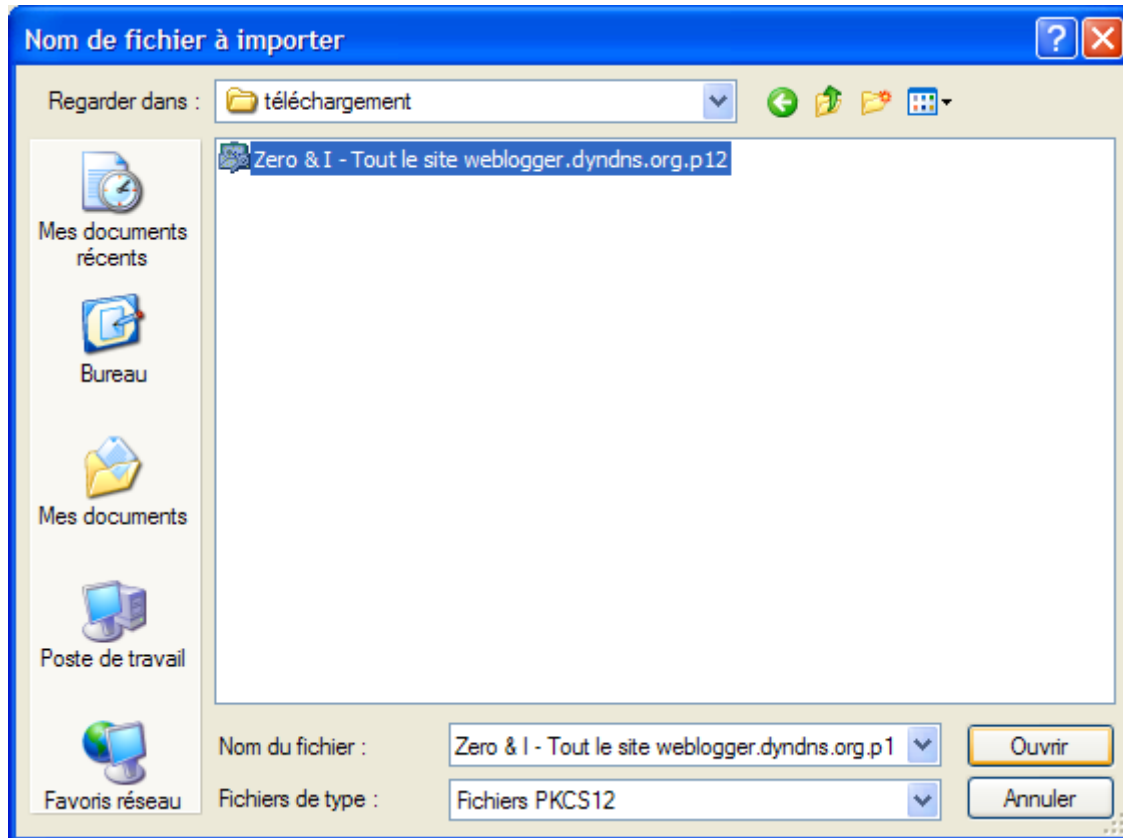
Nom de fichier à importer

Regarder dans : téléchargement

Mes documents récents

Bureau

Mes documents

Poste de travail

Favoris réseau

Zero & I - Tout le site weblogger.dyndns.org.p12

Nom du fichier : Zero & I - Tout le site weblogger.dyndns.org.p1

Fichiers de type : Fichiers PKCS12

Ouvrir

Annuler